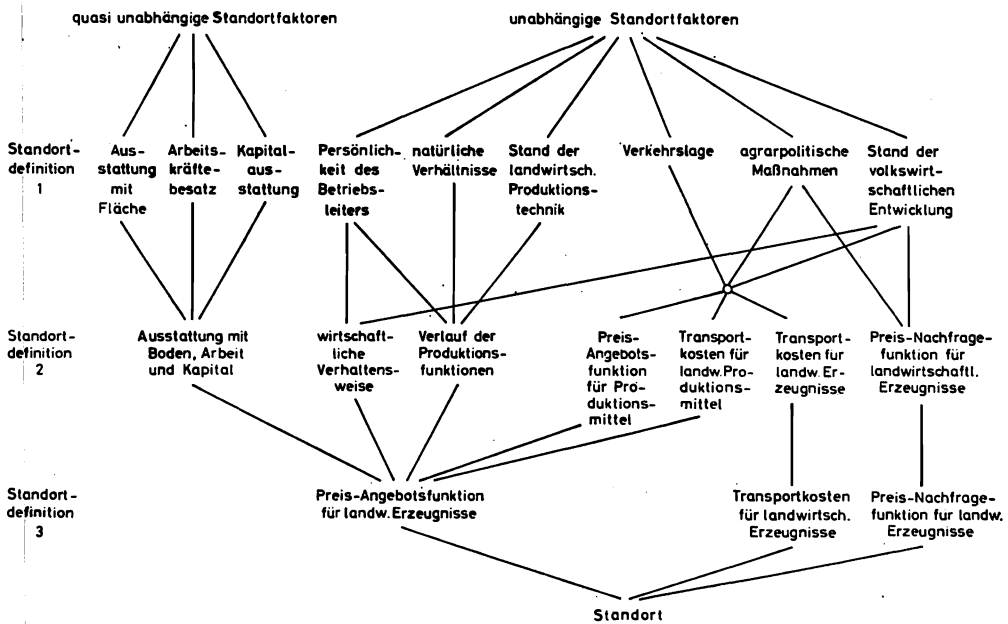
quasi unabhängige Standortfaktoren

unabhängige Standortfaktoren

Standortdefinition 1

Ausstattung mit Fläche

Arbeitskräftebesatz

Kapitalausstattung

Persönlichkeit des Betriebsleiters

natürliche Verhältnisse

Stand der landwirtsch. Produktionstechnik

Verkehrslage

agrarpolitische Maßnahmen

Stand der volkswirtschaftlichen Entwicklung

Standortdefinition 2

Ausstattung mit Boden, Arbeit und Kapital

wirtschaftliche Verhaltensweise

Verlauf der Produktionsfunktionen

Preis-Angebotsfunktion für Produktionsmittel

Transportkosten für landw. Produktionsmittel

Transportkosten für landw. Erzeugnisse

Preis-Nachfragefunktion für landwirtschaftl. Erzeugnisse

Standortdefinition 3

Preis-Angebotsfunktion für landw. Erzeugnisse

Transportkosten für landwirtsch. Erzeugnisse

Preis-Nachfragefunktion für landw. Erzeugnisse

Standort